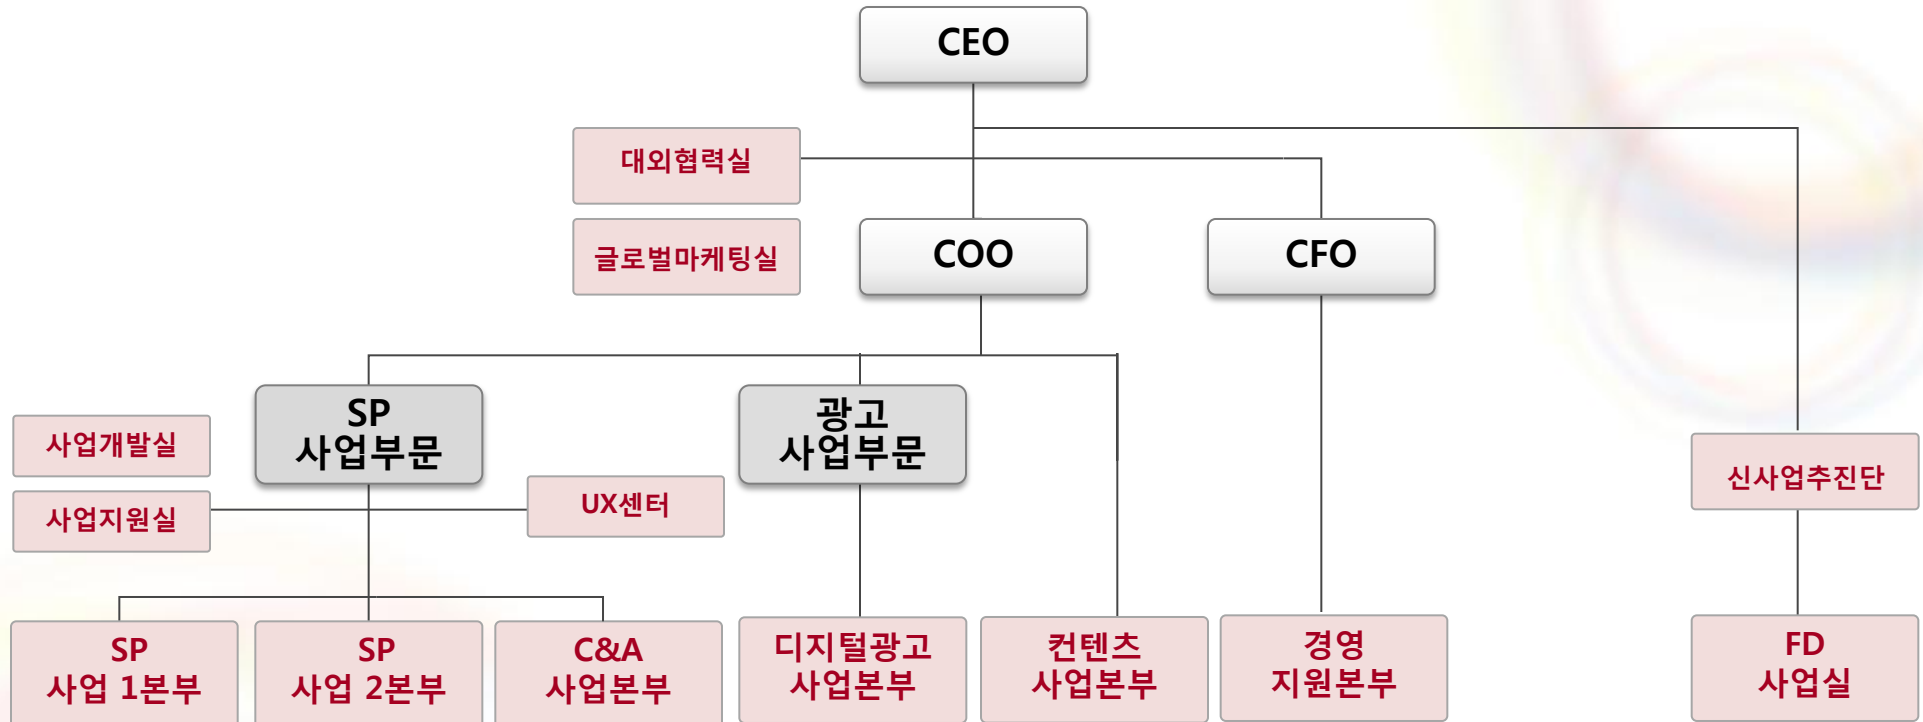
CEO

대외협력실

글로벌마케팅실

COO

CFO

사업개발실

사업지원실

SP 사업부문

UX센터

광고 사업부문

신사업추진단

SP 사업 1본부

SP 사업 2본부

C&A 사업본부

디지털광고 사업본부

컨텐츠 사업본부

경영 지원본부

FD 사업실